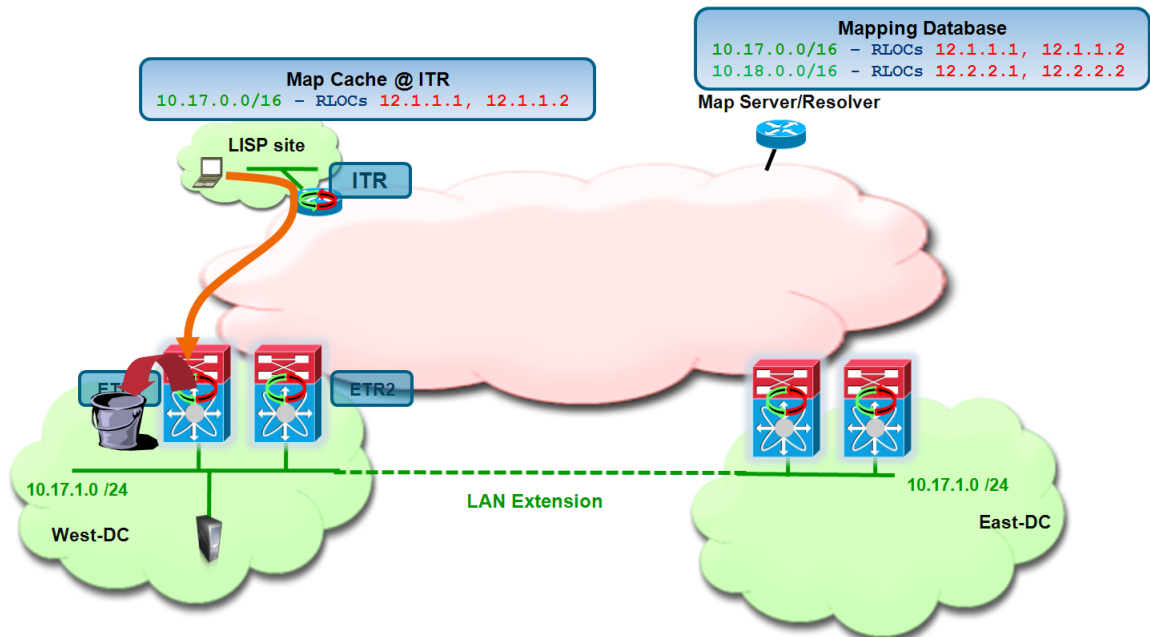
Mapping Database
10.17.0.0/16 – RLOCs 12.1.1.1, 12.1.1.2
10.18.0.0/16 – RLOCs 12.2.2.1, 12.2.2.2

Map Cache @ ITR
10.17.0.0/16 – RLOCs 12.1.1.1, 12.1.1.2

Map Server/Resolver

LISP site

ITR

ET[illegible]

ETR2

10.17.1.0 /24

LAN Extension

10.17.1.0 /24

West-DC

East-DC